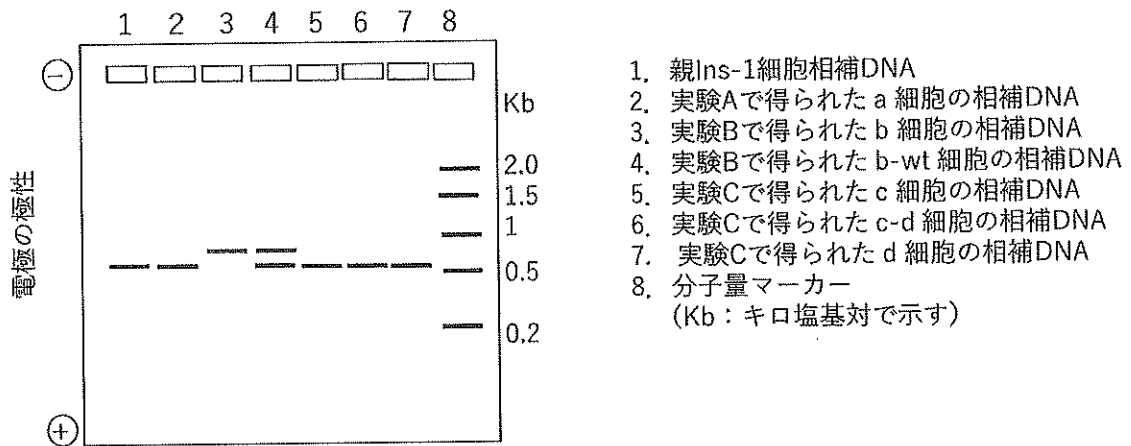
1 2 3 4 5 6 7 8

$\ominus$

Kb

2.0
1.5
1
0.5
0.2

電極の極性

$\oplus$

1. 親Ins-1細胞相補DNA
2. 実験Aで得られた a 細胞の相補DNA
3. 実験Bで得られた b 細胞の相補DNA
4. 実験Bで得られた b-wt 細胞の相補DNA
5. 実験Cで得られた c 細胞の相補DNA
6. 実験Cで得られた c-d 細胞の相補DNA
7. 実験Cで得られた d 細胞の相補DNA
8. 分子量マーカー
(Kb：キロ塩基対で示す)